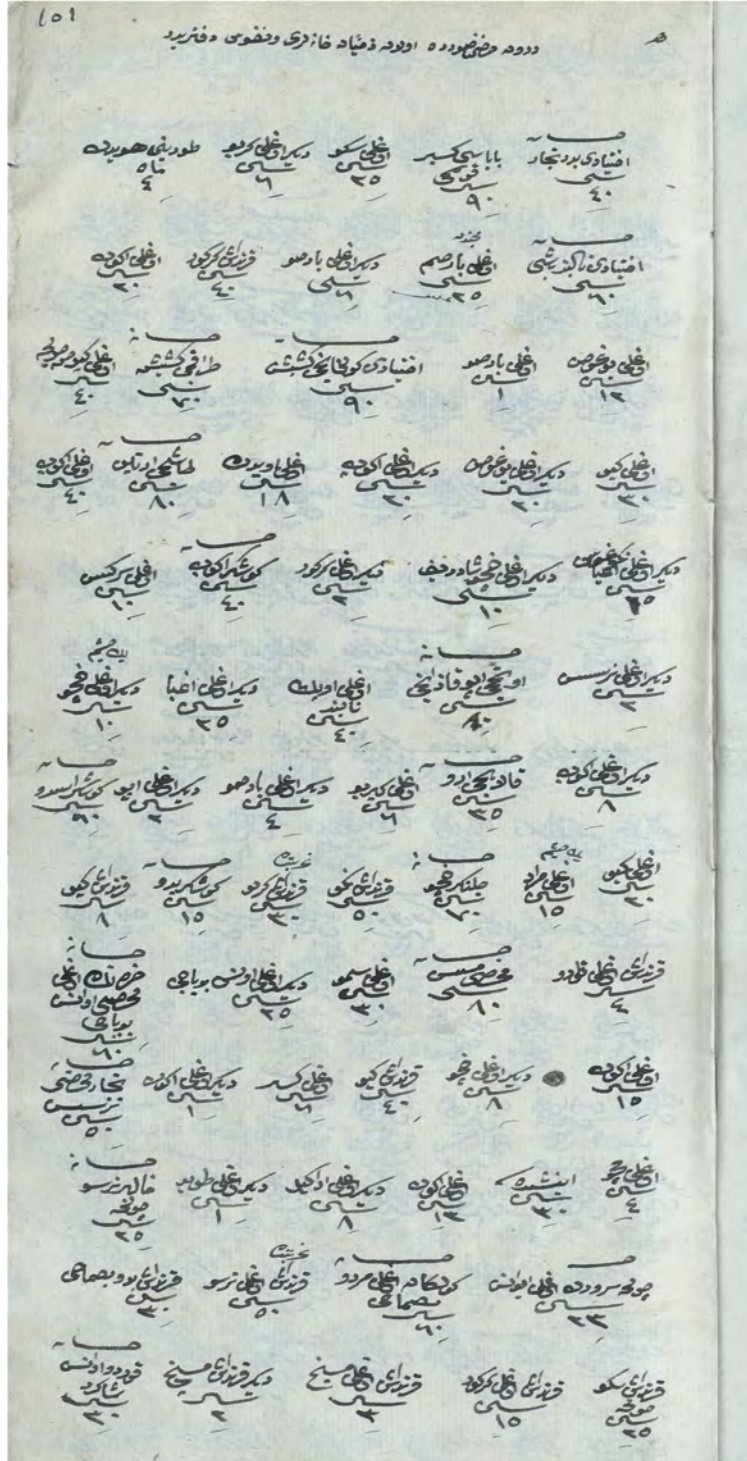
١٥١

دروه قضاسنده اوده قریه‌سی ذکورلری دفتریدر

افنادی بردنجار
بنی
٤٠

باباسی کسبر
اوغلی فوتی
٩٠

اوغلی سکو
بنی
٢٥

دیگر اوغلی کوریو
بنی
٦

طودر بنی هوبیده
تناه
٤

افنادی ناکرزیشی
بنی
٦٠

اوغلی بارصم
بنی
٢٥

دیگر اوغلی بارصو
بنی

قرنداشی کرکور
بنی
٤

اوغلی کوده
بنی
٢٠

اوغلی دونجهن
بنی
١٢

اوغلی بارصو
بنی
١

افنادی کوتیانجی کشیش
بنی
٩٠

طانقوی کشیشه
بنی
٣٠

اوغلی کوبره
بنی
٤٠

اوغلی کیعو
بنی
٣٠

دیگر اوغلی بوغوص
بنی
٢٠

دیگر اوغلی اکوده
بنی
٢٠

اوغلی اویده
بنی
١٨

طاقحی ادرنابن
بنی
٨٠

اوغلی کوده
بنی
٤٠

دیگر اوغلی
بنی
٢٥

دیگر اوغلی شاه دخف
بنی
١٠

دیگر اوغلی کرکور
بنی

کوشکر اکوده
بنی
٤٠

اوغلی کرکسن
بنی
١٠

دیگر اوغلی زیسسن
بنی
٢

اوجنجی اوغلی فاذنجی
بنی
٤٠

اوغلی اوبلک
بنی
٤٠

دیگر اوغلی اغبا
بنی
٢٥

دیگر اوغلی مجو
بنی
١٠

دیگر اوغلی کوده
بنی
٨

خادنجی ادرو
بنی
٢٥

اوغلی کریو
بنی
٦

دیگر اوغلی بارصو
بنی
٤

دیگر اوغلی ایو
بنی

کوشکر اسرو
بنی
٣٠

اوغلی کیعو
بنی
٣٠

اوغلی مراد
بنی
١٥

جلنکر مجو
بنی
٣٠

قرنداشی کیو
بنی
٥٠

قرنداشی کرکور
بنی

کوشکر ایدو
بنی
١٥

قرنداشی کیو
بنی
٨

قرنداشی اوغلی قالدو
بنی
٢

مجوصی مسسن
بنی
٨٠

اوغلی بوسو
بنی
٣٠

دیگر اوغلی اوسن بوبابی
بنی
٢٥

خرناد اوغلی مجصی اوسن بوبابی
بنی
٨٠

اوغلی کوده
بنی
١٥

دیگر اوغلی مجو
بنی
٨

قرنداشی کیو
بنی
٤

اوغلی کسبر
بنی

دیگر اوغلی اکوده
بنی
١

نجار مجصی زیسسن
بنی

اوغلی مجو
بنی
٤

ابنیشر
بنی
٣٠

اوغلی کوده
بنی
١٢

دیگر اوغلی اوکید
بنی
٨

دیگر اوغلی طودید
بنی
١

خالد بارسو صوغه
بنی
٢٥

چوچه سرورده اوغلی اوسن
بنی
٢٢

کوکادم اوغلی مرده بصماهی
بنی
٩٠

قرنداشی اوغلی زیسو
بنی
٥٠

قرنداشی بوبصماهی
بنی

قرنداشی سکو صوغه
بنی
٢٥

قرنداشی اوغلی کرکور
بنی
١٥

قرنداشی اوغلی مینغ
بنی
٣

دیگر قرنداشی مینغ
بنی
٣

خودوداوسن شاکرد
بنی
٣٠